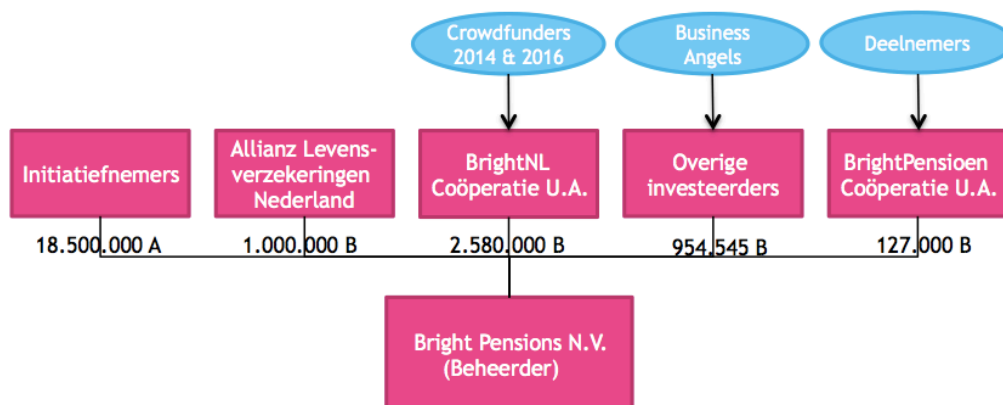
Crowdfunders 2014 & 2016

Business Angels

Deelnemers

Initiatiefnemers

Allianz Levensverzekeringen Nederland

BrightNL Coöperatie U.A.

Overige investeerders

BrightPensioen Coöperatie U.A.

18.500.000 A

1.000.000 B

2.580.000 B

954.545 B

127.000 B

Bright Pensions N.V. (Beheerder)